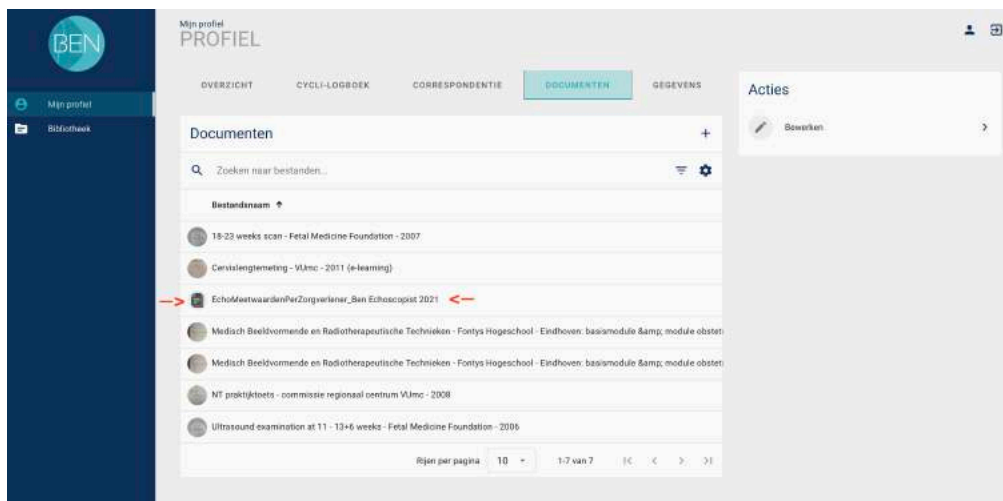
BEN

Mijn profiel
Bibliotheek

Mijn profiel
PROFIEL

OVERZICHT CYCLI-LOGBOEK CORRESPONDENTIE DOCUMENTEN GEGEVENS

Documenten

Zoeken naar bestanden...

Bestandsnaam

18-23 weeks scan - Fetal Medicine Foundation - 2007

Cervixlengtemeting - VUmc - 2011 (e-learning)

EchoMeetwaardenPerZorgverlener_Ben Echoscopist 2021

Medisch Beeldvormende en Radiotherapeutische Technieken - Fontys Hogeschool - Eindhoven: basismodule &amp; module obstet

Medisch Beeldvormende en Radiotherapeutische Technieken - Fontys Hogeschool - Eindhoven: basismodule &amp; module obstet

NT praktijktoets - commissie regionaal centrum VUmc - 2008

Ultrasound examination at 11 - 13+6 weeks - Fetal Medicine Foundation - 2006

Rijen per pagina 10 1-7 van 7

Acties

Bewerken